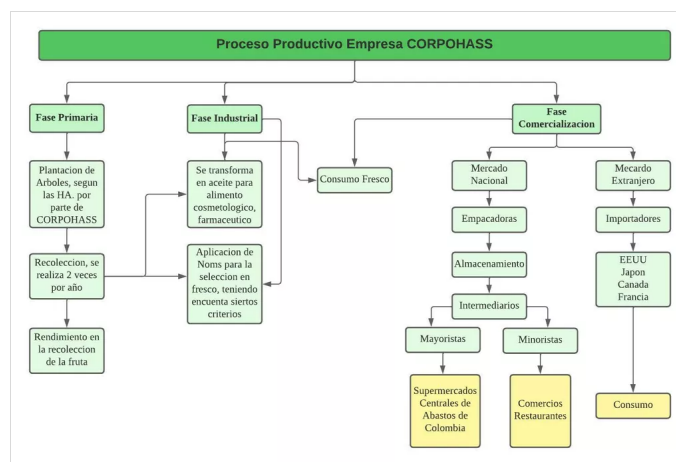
Proceso Productivo Empresa CORPOHASS

Fase Primaria

Fase Industrial

Fase Comercializacion

Plantacion de Arboles, segun las HA. por parte de CORPOHASS

Recoleccion, se realiza 2 veces por año

Rendimiento en la recoleccion de la fruta

Se transforma en aceite para alimento cosmetologico, farmaceutico

Aplicacion de Noms para la seleccion en fresco, teniendo encuenta siertos criterios

Consumo Fresco

Mercado Nacional

Empacadoras

Almacenamiento

Intermediarios

Mayoristas

Minoristas

Supermercados Centrales de Abastos de Colombia

Comercios Restaurantes

Mecardo Extranjero

Importadores

EEUU
Japon
Canada
Francia

Consumo